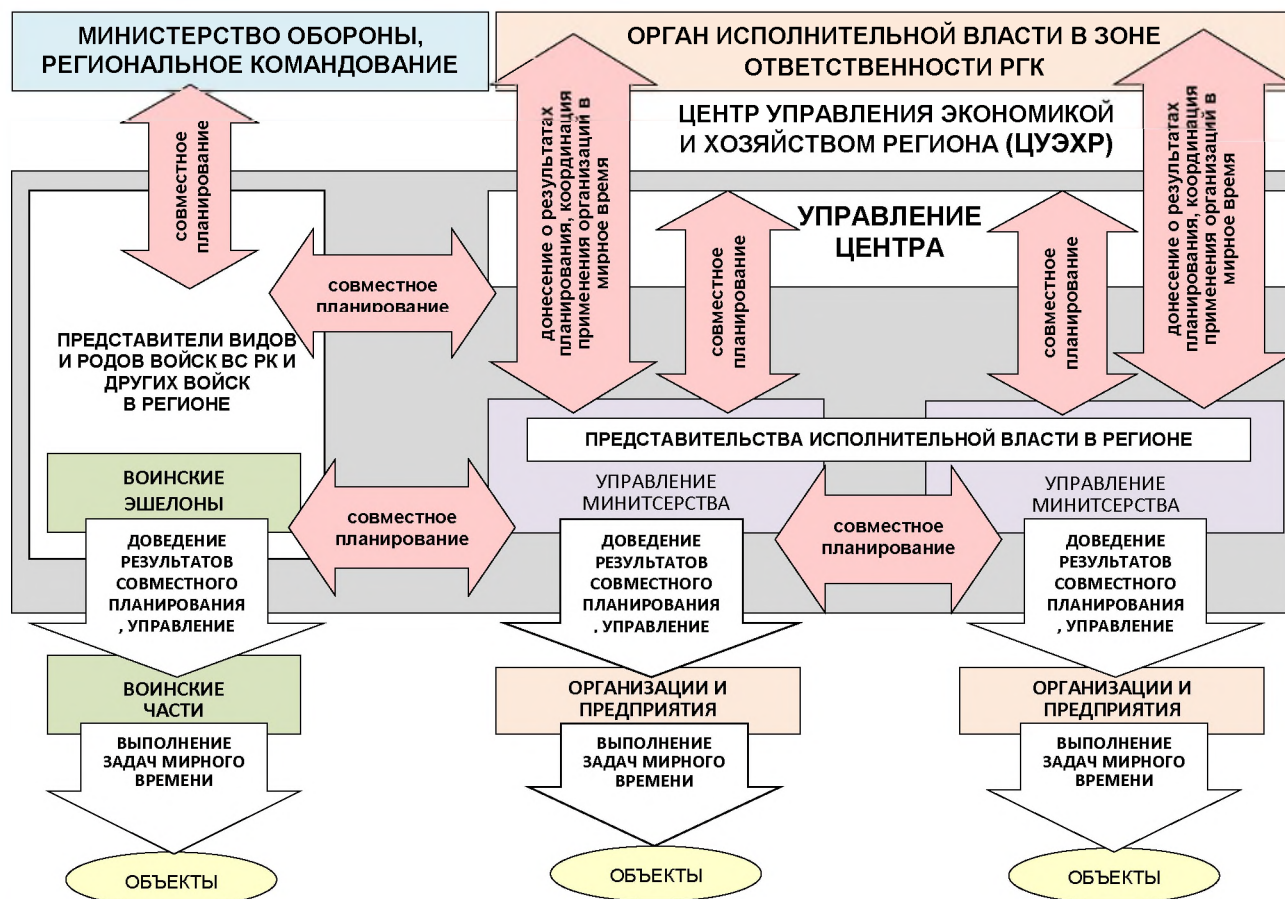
МИНИСТЕРСТВО ОБОРОНЫ, РЕГИОНАЛЬНОЕ КОМАНДОВАНИЕ

ОРГАН ИСПОЛНИТЕЛЬНОЙ ВЛАСТИ В ЗОНЕ ОТВЕТСТВЕННОСТИ РГК

ЦЕНТР УПРАВЛЕНИЯ ЭКОНОМИКОЙ И ХОЗЯЙСТВОМ РЕГИОНА (ЦУЭХР)

совместное планирование

донесение о результатах планирования, координация применения организаций в мирное время

донесение о результатах планирования, координация применения организаций в мирное время

УПРАВЛЕНИЕ ЦЕНТРА

совместное планирование

совместное планирование

совместное планирование

ПРЕДСТАВИТЕЛИ ВИДОВ И РОДОВ ВОЙСК ВС РК И ДРУГИХ ВОЙСК В РЕГИОНЕ

ПРЕДСТАВИТЕЛЬСТВА ИСПОЛНИТЕЛЬНОЙ ВЛАСТИ В РЕГИОНЕ

ВОИНСКИЕ ЭШЕЛОНЫ

совместное планирование

УПРАВЛЕНИЕ МИНИТСЕРСТВА

совместное планирование

УПРАВЛЕНИЕ МИНИТСЕРСТВА

ДОВЕДЕНИЕ РЕЗУЛЬТАТОВ СОВМЕСТНОГО ПЛАНИРОВАНИЯ , УПРАВЛЕНИЕ

ДОВЕДЕНИЕ РЕЗУЛЬТАТОВ СОВМЕСТНОГО ПЛАНИРОВАНИЯ . УПРАВЛЕНИЕ

ДОВЕДЕНИЕ РЕЗУЛЬТАТОВ СОВМЕСТНОГО ПЛАНИРОВАНИЯ , УПРАВЛЕНИЕ

ВОИНСКИЕ ЧАСТИ

ОРГАНИЗАЦИИ И ПРЕДПРИЯТИЯ

ОРГАНИЗАЦИИ И ПРЕДПРИЯТИЯ

ВЫПОЛНЕНИЕ ЗАДАЧ МИРНОГО ВРЕМЕНИ

ВЫПОЛНЕНИЕ ЗАДАЧ МИРНОГО ВРЕМЕНИ

ВЫПОЛНЕНИЕ ЗАДАЧ МИРНОГО ВРЕМЕНИ

ОБЪЕКТЫ

ОБЪЕКТЫ

ОБЪЕКТЫ